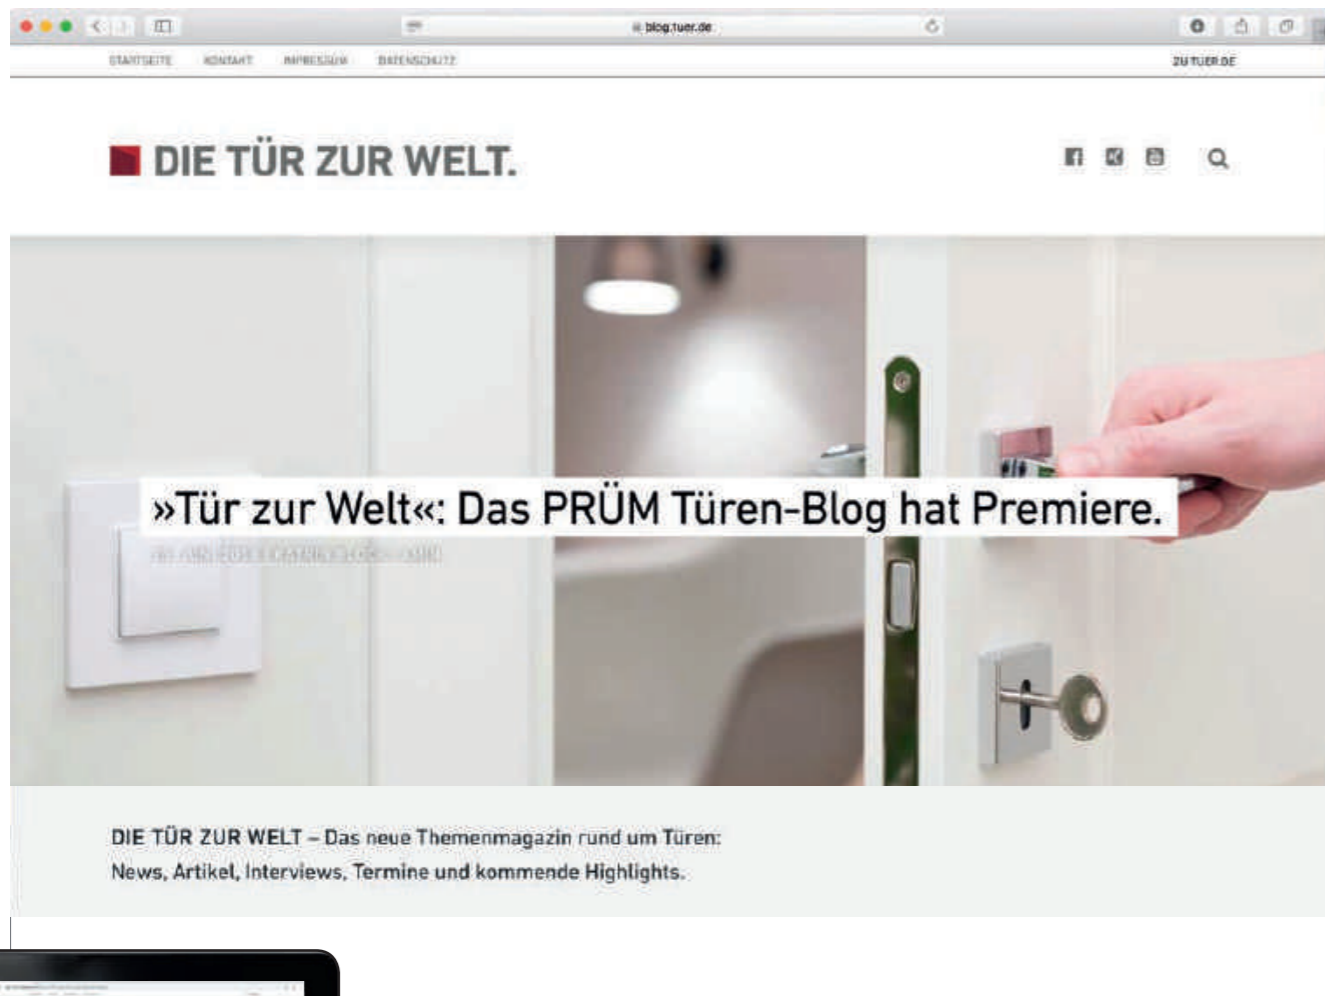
blog.tuer.de

STARTSEITE KONTAKT IMPRESSUM DATENSCHUTZ ZU TUER.DE

DIE TÜR ZUR WELT.

»Tür zur Welt«: Das PRÜM Türen-Blog hat Premiere.

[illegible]

DIE TÜR ZUR WELT – Das neue Themenmagazin rund um Türen: News, Artikel, Interviews, Termine und kommende Highlights.